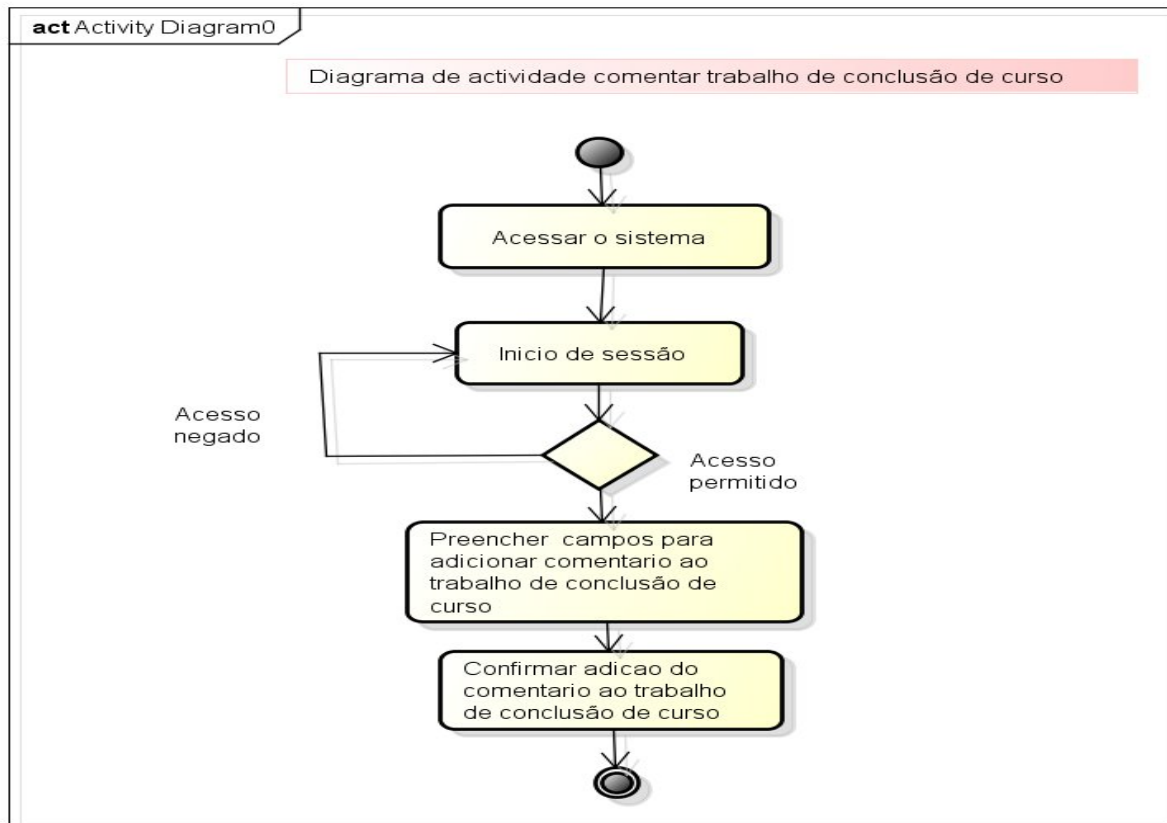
act Activity Diagram0

Diagrama de actividade comentar trabalho de conclusão de curso

Acessar o sistema

Inicio de sessão

Acesso negado

Acesso permitido

Preencher campos para adicionar comentario ao trabalho de conclusão de curso

Confirmar adicao do comentario ao trabalho de conclusão de curso